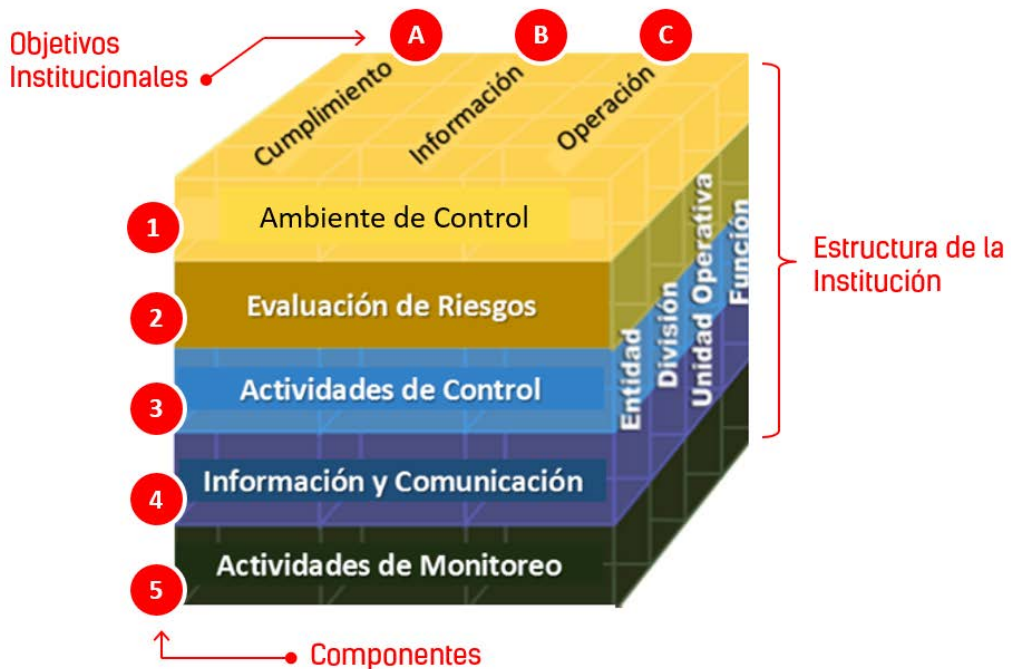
Objetivos Institucionales

A B C

Cumplimiento Información Operación

1 Ambiente de Control

2 Evaluación de Riesgos

3 Actividades de Control

4 Información y Comunicación

5 Actividades de Monitoreo

Entidad División Unidad Operativa Función

Estructura de la Institución

Componentes